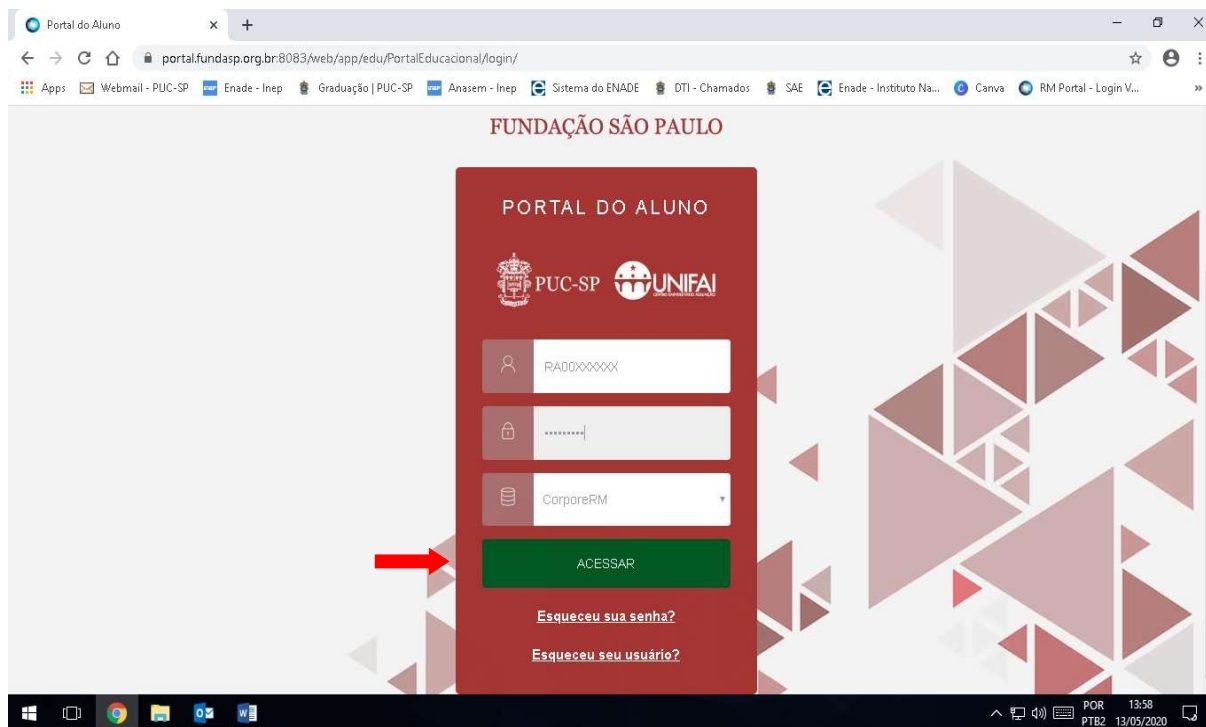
Portal do Aluno ×

portal.fundasp.org.br:8083/web/app/edu/PortalEducacional/login/

Apps Webmail - PUC-SP Enade - Inep Graduação | PUC-SP Anasem - Inep Sistema do ENADE DTI - Chamados SAE Enade - Instituto Na... Canva RM Portal - Login V...

FUNDAÇÃO SÃO PAULO

PORTAL DO ALUNO

PUC-SP UNIFAI

RA00XXXXXX

••••••••••

CorporeRM

ACESSAR

Esqueceu sua senha?

Esqueceu seu usuário?

POR PTB2 13:58 13/05/2020